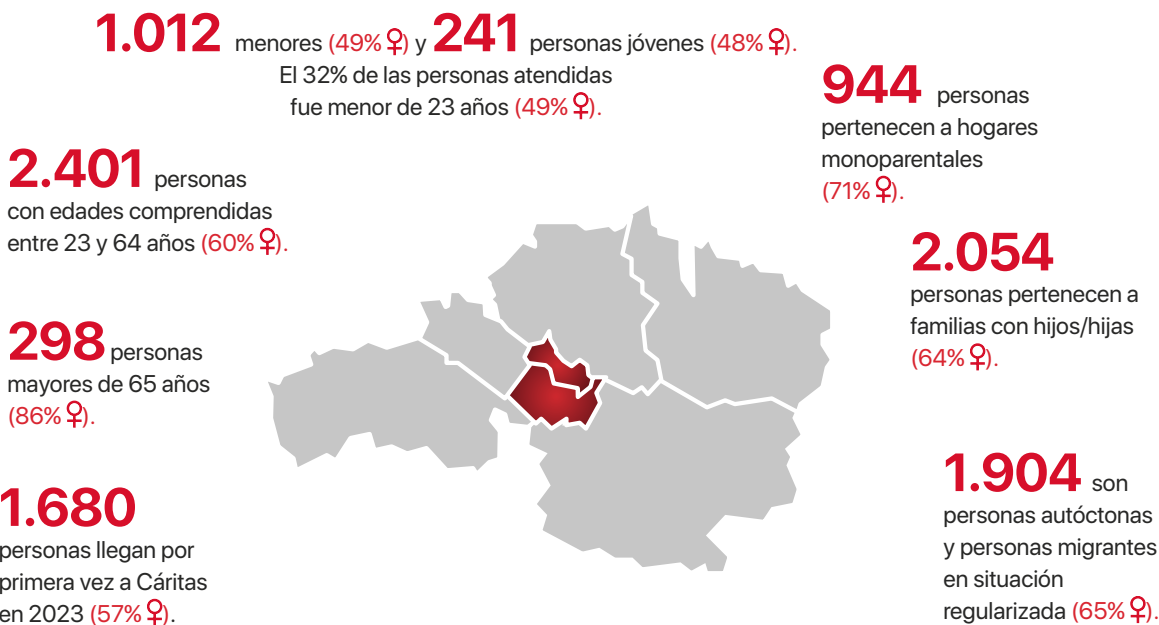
1.012 menores (49% ♀) y 241 personas jóvenes (48% ♀). El 32% de las personas atendidas fue menor de 23 años (49% ♀).

944 personas pertenecen a hogares monoparentales (71% ♀).

2.401 personas con edades comprendidas entre 23 y 64 años (60% ♀).

2.054 personas pertenecen a familias con hijos/hijas (64% ♀).

298 personas mayores de 65 años (86% ♀).

1.904 son personas autóctonas y personas migrantes en situación regularizada (65% ♀).

1.680 personas llegan por primera vez a Cáritas en 2023 (57% ♀).